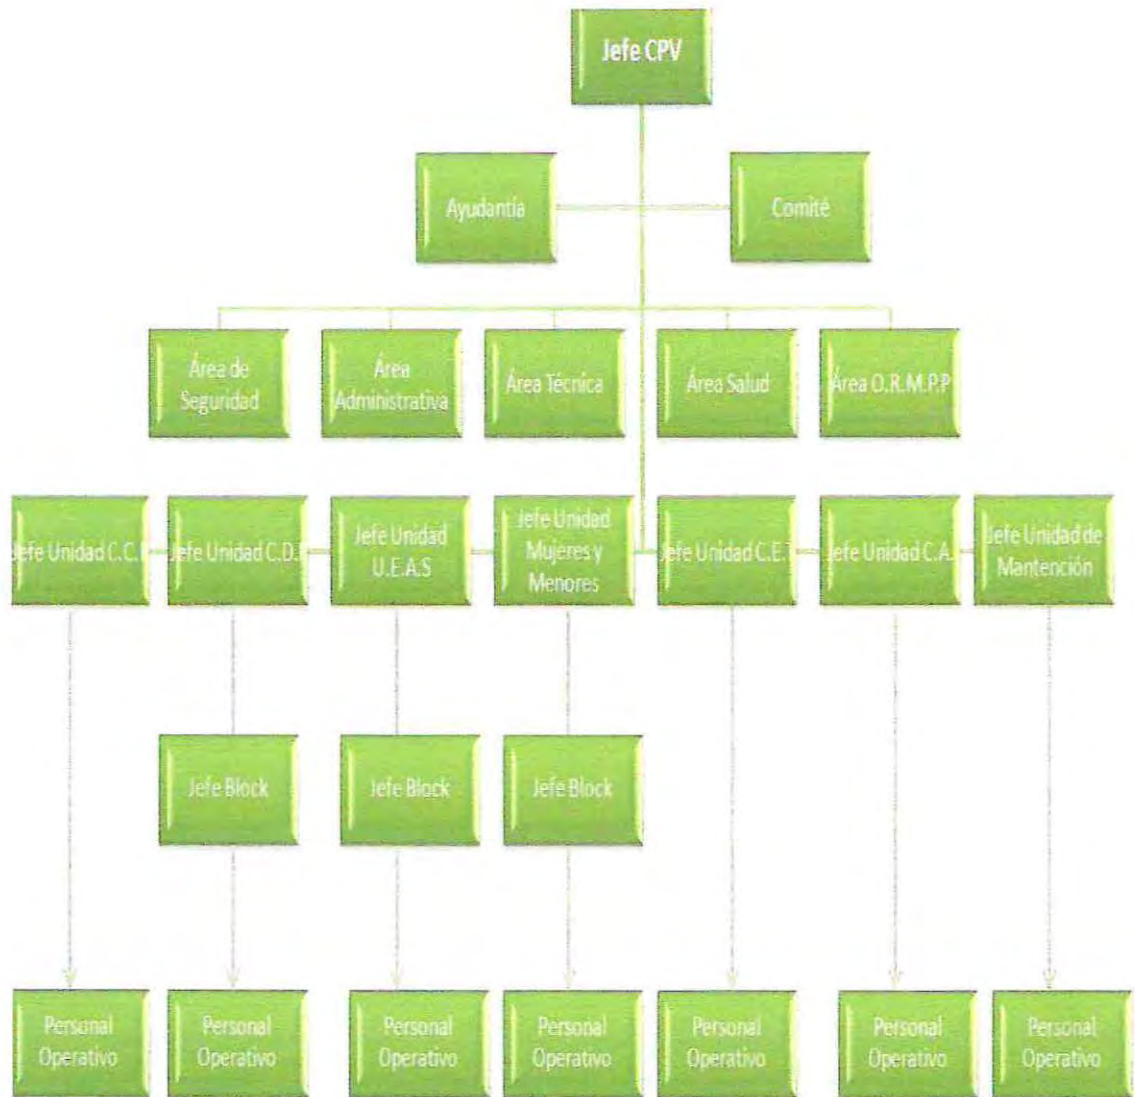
Jefe CPV

Ayudantía

Comité

Área de Seguridad

Área Administrativa

Área Técnica

Área Salud

Área O.R.M.P.P

Jefe Unidad C.C.

Jefe Unidad C.D.

Jefe Unidad U.E.A.S

Jefe Unidad Mujeres y Menores

Jefe Unidad C.E.

Jefe Unidad C.A.

Jefe Unidad de Mantención

Jefe Block

Jefe Block

Jefe Block

Personal Operativo

Personal Operativo

Personal Operativo

Personal Operativo

Personal Operativo

Personal Operativo

Personal Operativo